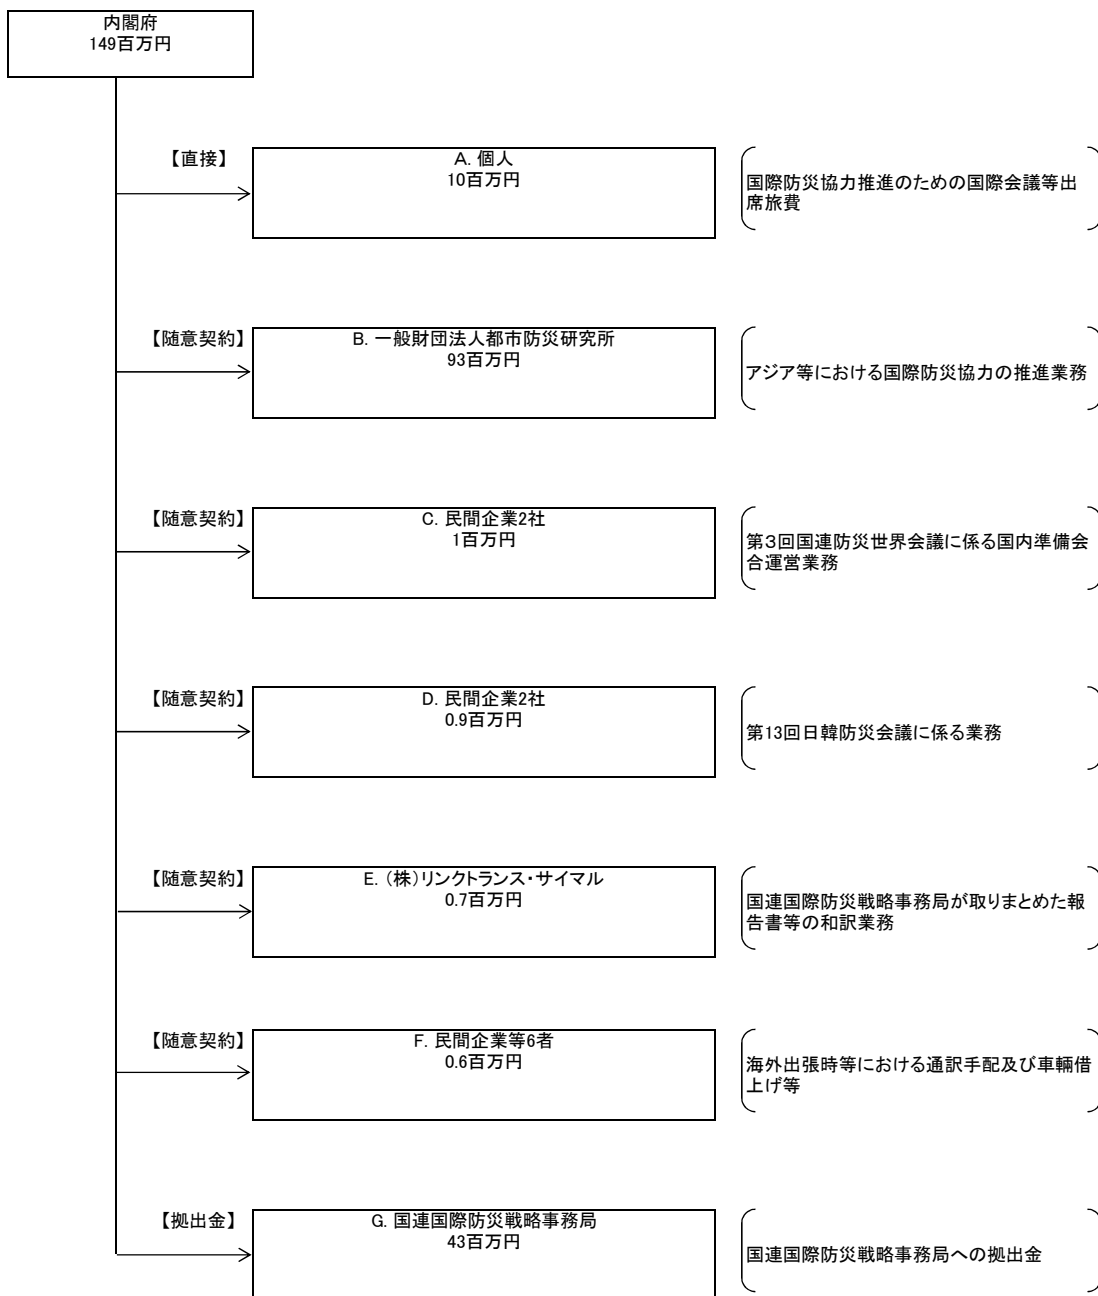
内閣府
149百万円

【直接】
A. 個人
10百万円
国際防災協力推進のための国際会議等出席旅費

【随意契約】
B. 一般財団法人都市防災研究所
93百万円
アジア等における国際防災協力の推進業務

【随意契約】
C. 民間企業2社
1百万円
第3回国連防災世界会議に係る国内準備会合運営業務

【随意契約】
D. 民間企業2社
0.9百万円
第13回日韓防災会議に係る業務

【随意契約】
E. (株)リンクトランス・サイマル
0.7百万円
国連国際防災戦略事務局が取りまとめた報告書等の和訳業務

【随意契約】
F. 民間企業等6者
0.6百万円
海外出張時等における通訳手配及び車輌借上げ等

【拠出金】
G. 国連国際防災戦略事務局
43百万円
国連国際防災戦略事務局への拠出金